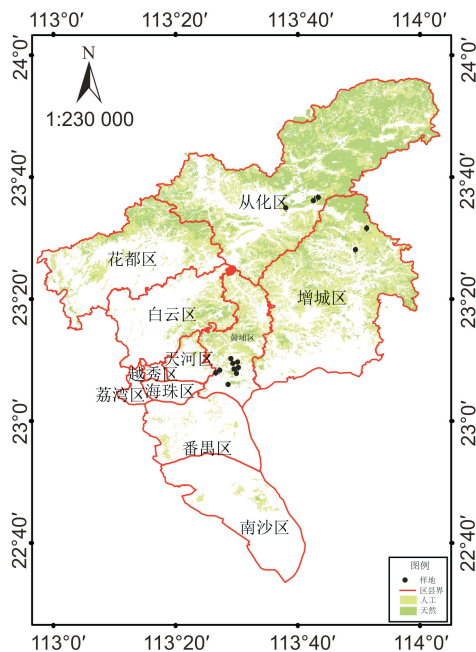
113°0′ 113°20′ 113°40′ 114°0′

24°0′ 23°40′ 23°20′ 23°0′ 22°40′

N

1:230 000

从化区

花都区

增城区

白云区

黄埔区

天河区

越秀区

荔湾区

海珠区

番禺区

南沙区

24°0′ 23°40′ 23°20′ 23°0′ 22°40′

113°0′ 113°20′ 113°40′ 114°0′

图例
样地
区县界
人工
天然